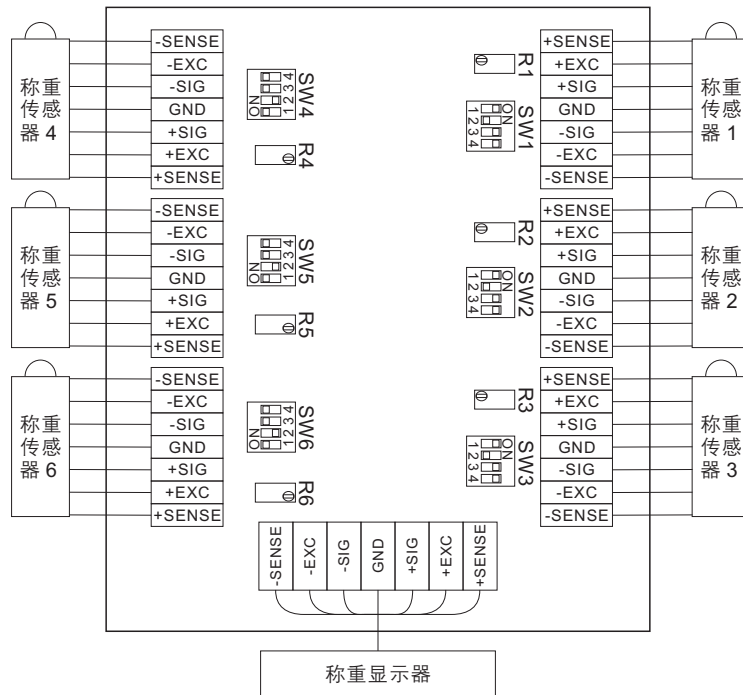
称重传感器 4

-SENSE
-EXC
-SIG
GND
+SIG
+EXC
+SENSE

SW4
ON
1 2 3 4

R4

称重传感器 5

-SENSE
-EXC
-SIG
GND
+SIG
+EXC
+SENSE

SW5
ON
1 2 3 4

R5

称重传感器 6

-SENSE
-EXC
-SIG
GND
+SIG
+EXC
+SENSE

SW6
ON
1 2 3 4

R6

R1

SW1
ON
1 2 3 4

+SENSE
+EXC
+SIG
GND
-SIG
-EXC
-SENSE

称重传感器 1

R2

SW2
ON
1 2 3 4

+SENSE
+EXC
+SIG
GND
-SIG
-EXC
-SENSE

称重传感器 2

R3

SW3
ON
1 2 3 4

+SENSE
+EXC
+SIG
GND
-SIG
-EXC
-SENSE

称重传感器 3

-SENSE
-EXC
-SIG
GND
+SIG
+EXC
+SENSE

称重显示器